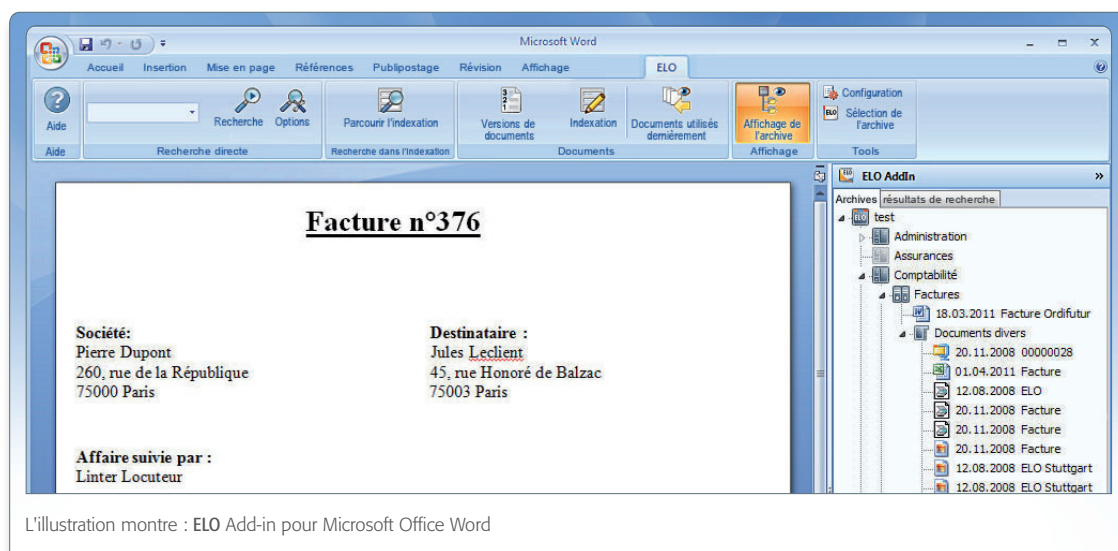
Microsoft Word

Accueil Insertion Mise en page Références Publipostage Révision Affichage ELO

Aide Recherche Options Parcourir l'indexation Versions de documents Indexation Documents utilisés dernièrement Affichage de l'archive Configuration Sélection de l'archive

Aide Recherche directe Recherche dans l'indexation Documents Affichage Tools

Facture n°376

Société:
Pierre Dupont
260, rue de la République
75000 Paris

Destinataire :
Jules Leclient
45, rue Honoré de Balzac
75003 Paris

Affaire suivie par :
Linter Locuteur

ELO AddIn »

Archives résultats de recherche

test
Administration
Assurances
Comptabilité
Factures
18.03.2011 Facture Ordifutur
Documents divers
20.11.2008 00000028
01.04.2011 Facture
12.08.2008 ELO
20.11.2008 Facture
20.11.2008 Facture
20.11.2008 Facture
12.08.2008 ELO Stuttgart
12.08.2008 ELO Stuttgart

L'illustration montre : ELO Add-in pour Microsoft Office Word